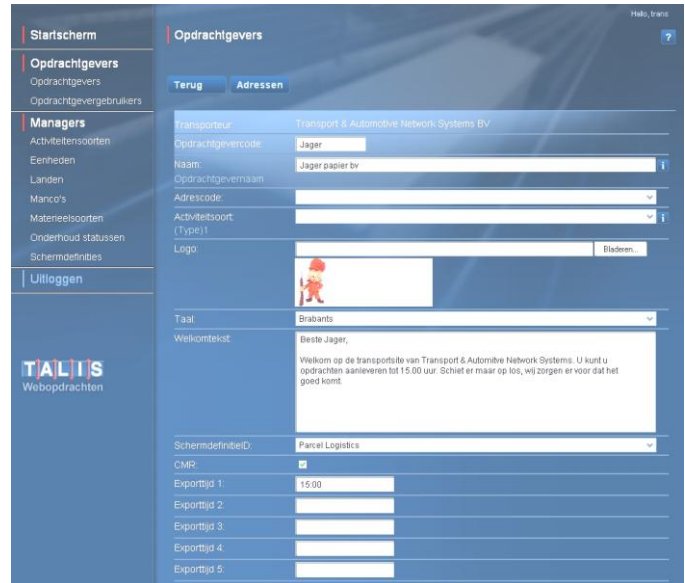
Hallo, trans

Startscherm

Opdrachtgevers

Opdrachtgevers

Opdrachtgevergebruikers

Managers

Activiteitensoorten

Eenheden

Landen

Manco's

Materieelsoorten

Onderhoud statussen

Schermdefinities

Uitloggen

TALIS

Webopdrachten

Opdrachtgevers

?

Terug

Adressen

| | |
|---|---|
| Transporteur: | Transport & Automotive Network Systems BV |
| Opdrachtgevercode: | Jager |
| Naam: Opdrachtgevernaam | Jager papier bv |
| Adrescode: | |
| Activiteitsoort: (Type)1 | |
| Logo: | Bladeren... |
| Taal: | Brabants |
| Welkomtekst: | Beste Jager, Welkom op de transportsite van Transport & Automitve Network Systems. U kunt u opdrachten aanleveren tot 15.00 uur. Schiet er maar op los, wij zorgen er voor dat het goed komt. |
| SchermdefinitieID: | Parcel Logistics |
| CMR: | ☑ |
| Exporttijd 1: | 15:00 |
| Exporttijd 2: | |
| Exporttijd 3: | |
| Exporttijd 4: | |
| Exporttijd 5: | |